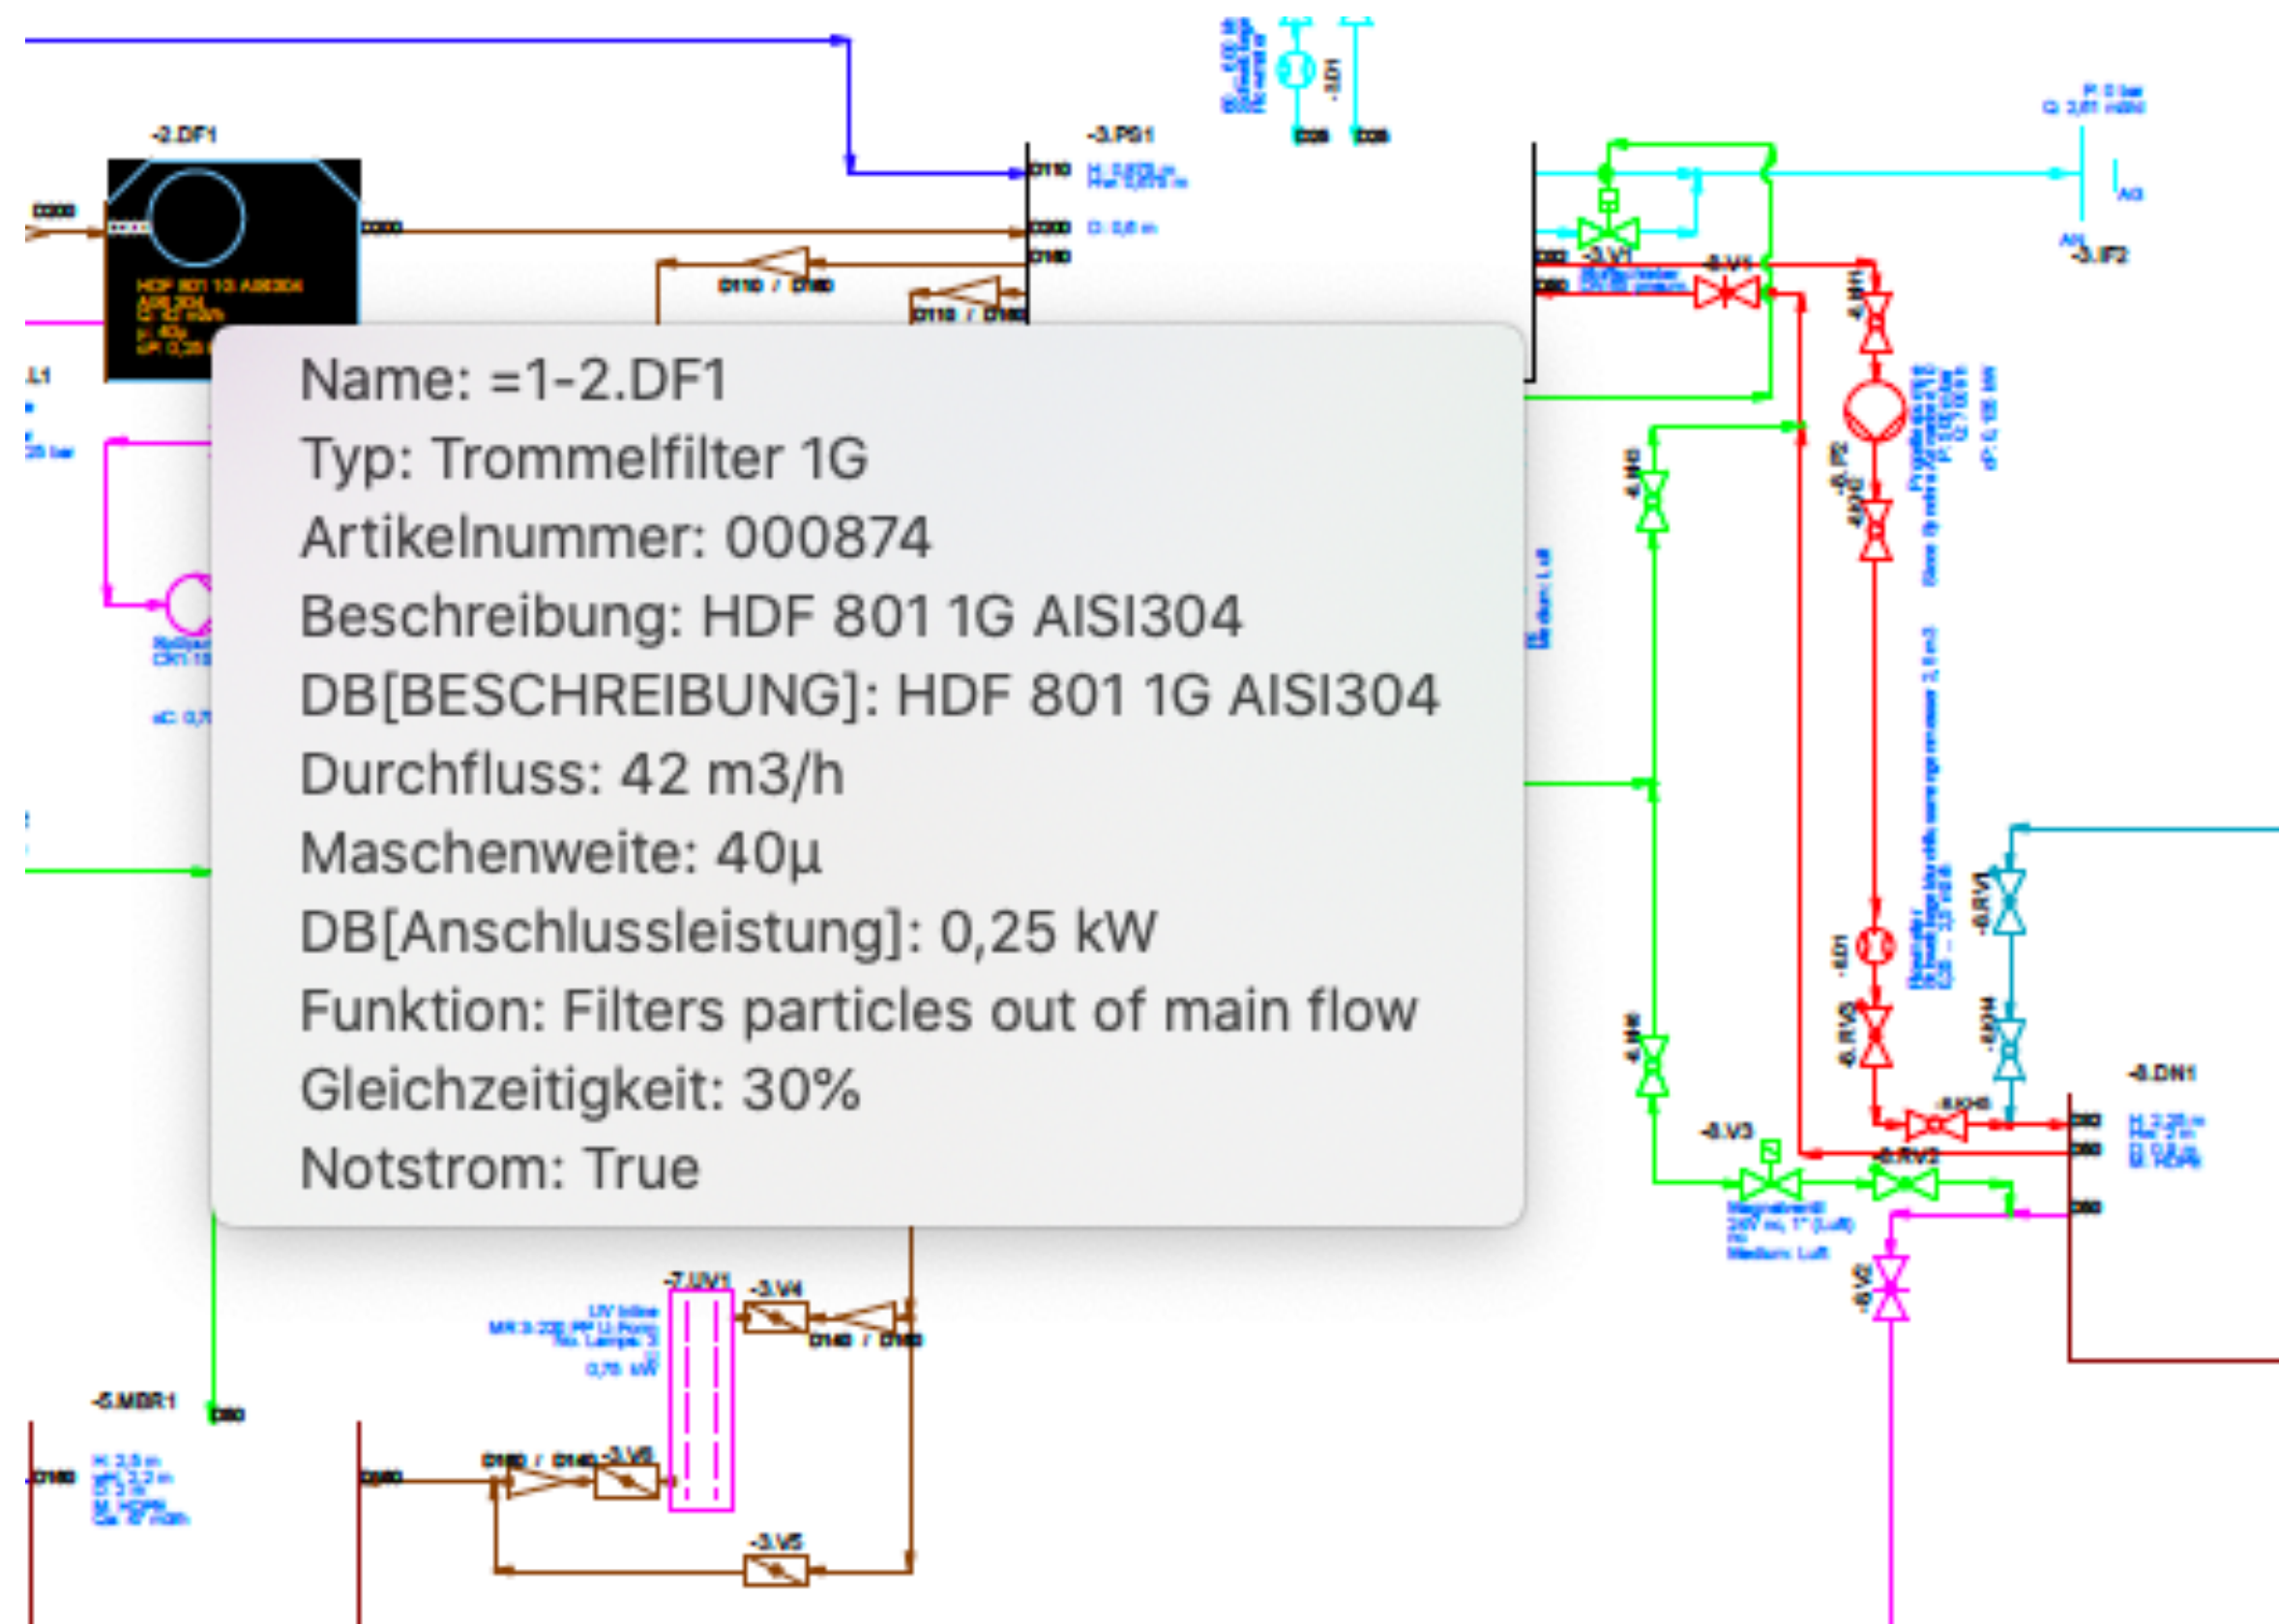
-2.DF1

-3.PS1

-3.V1

-3.V4

-3.V5

-3.V6

-7.UV1

-5.MBR1

-6.V3

-6.RV2

-6.DN1

-3.IF2

Name: =1-2.DF1
Typ: Trommelfilter 1G
Artikelnummer: 000874
Beschreibung: HDF 801 1G AISI304
DB[BESCHREIBUNG]: HDF 801 1G AISI304
Durchfluss: 42 m3/h
Maschenweite: 40µ
DB[Anschlussleistung]: 0,25 kW
Funktion: Filters particles out of main flow
Gleichzeitigkeit: 30%
Notstrom: True

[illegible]